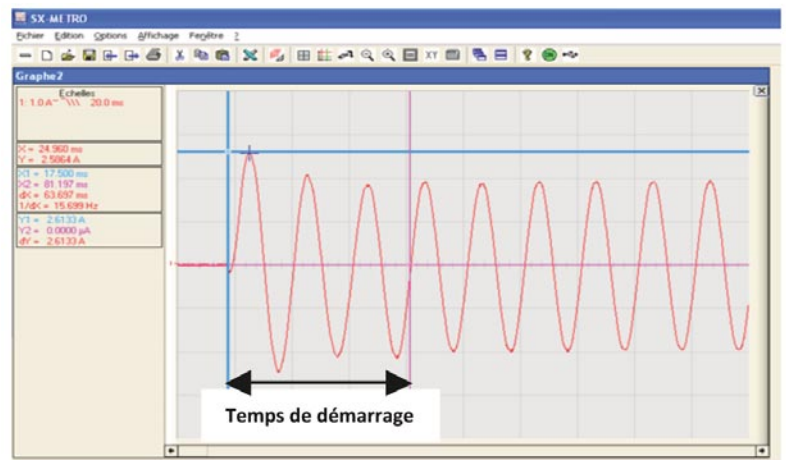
SX-METRO

Fichier Edition Options Affichage Fenêtre ?

Graphe2

Echelles
1: 1.0 A~ \\\ 20.0 ms

X = 24.960 ms
Y = 2.5864 A

X1 = 17.500 ms
X2 = 81.197 ms
dX = 63.697 ms
1/dX = 15.699 Hz

Y1 = 2.6133 A
Y2 = 0.0000 µA
dY = 2.6133 A

Temps de démarrage